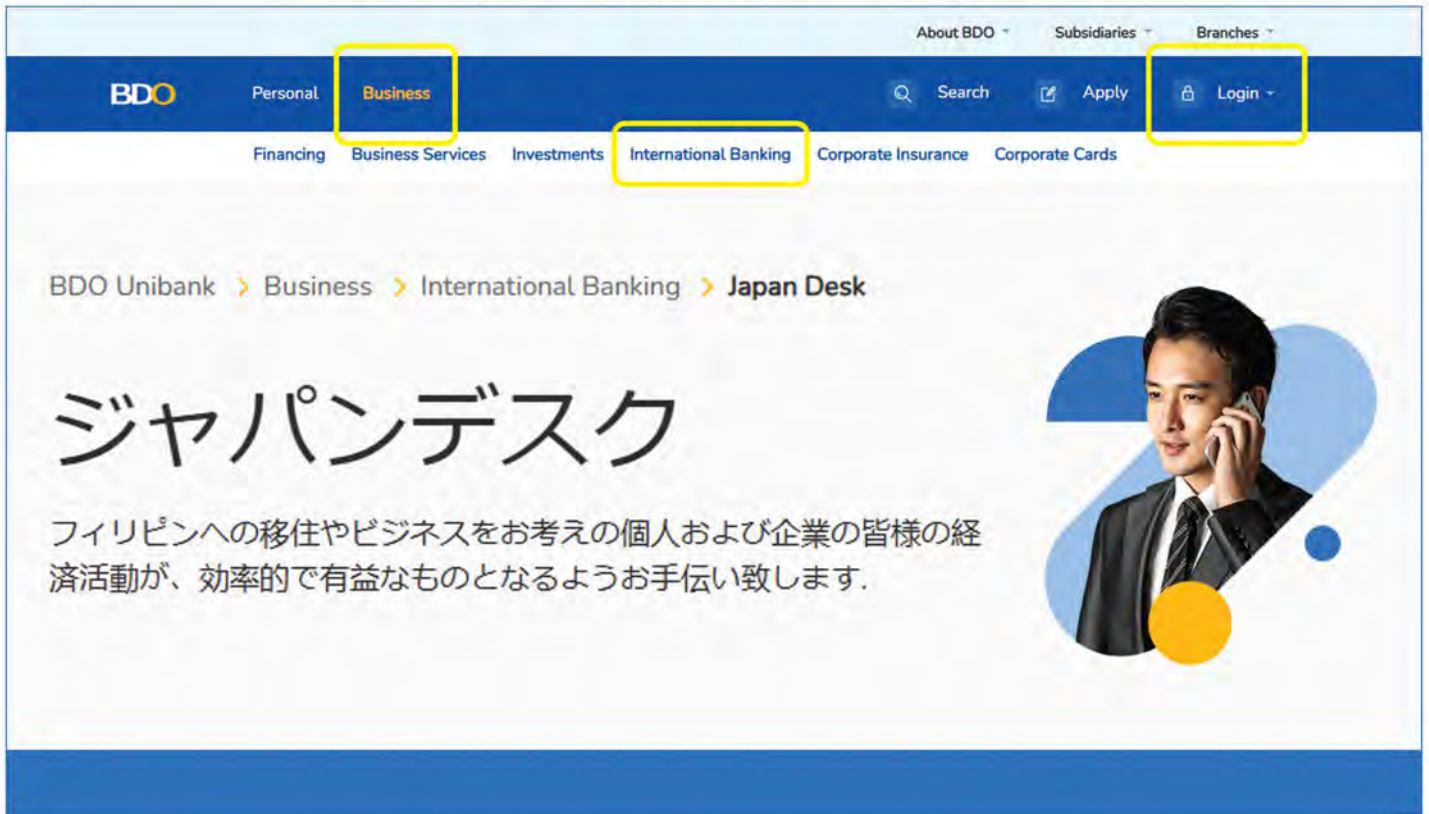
About BDO Subsidiaries Branches

BDO Personal Business Search Apply Login

Financing Business Services Investments International Banking Corporate Insurance Corporate Cards

BDO Unibank > Business > International Banking > Japan Desk

ジャパンデスク

フィリピンへの移住やビジネスをお考えの個人および企業の皆様の経済活動が、効率的で有益なものとなるようお手伝い致します.